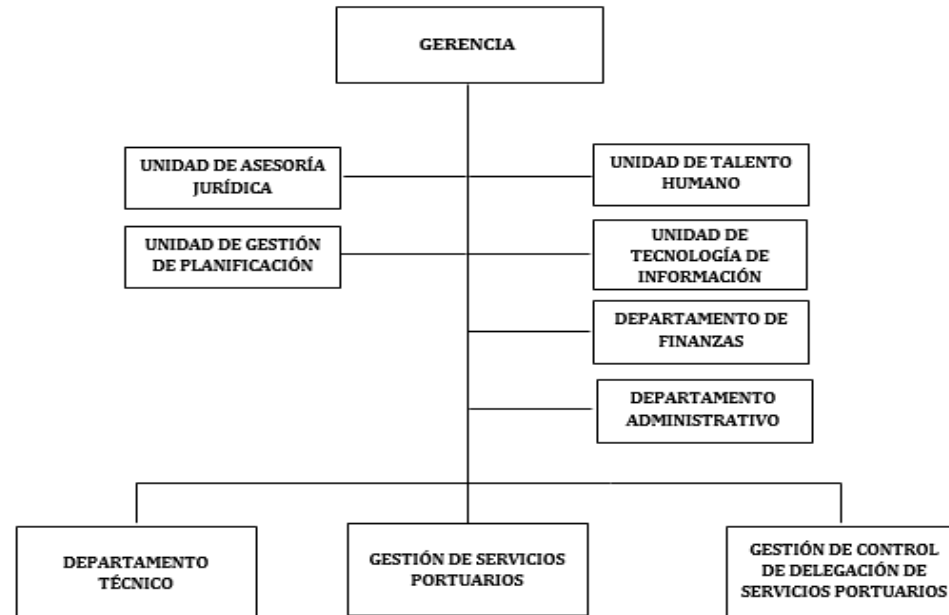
GERENCIA

UNIDAD DE ASESORÍA JURÍDICA

UNIDAD DE TALENTO HUMANO

UNIDAD DE GESTIÓN DE PLANIFICACIÓN

UNIDAD DE TECNOLOGÍA DE INFORMACIÓN

DEPARTAMENTO DE FINANZAS

DEPARTAMENTO ADMINISTRATIVO

DEPARTAMENTO TÉCNICO

GESTIÓN DE SERVICIOS PORTUARIOS

GESTIÓN DE CONTROL DE DELEGACIÓN DE SERVICIOS PORTUARIOS